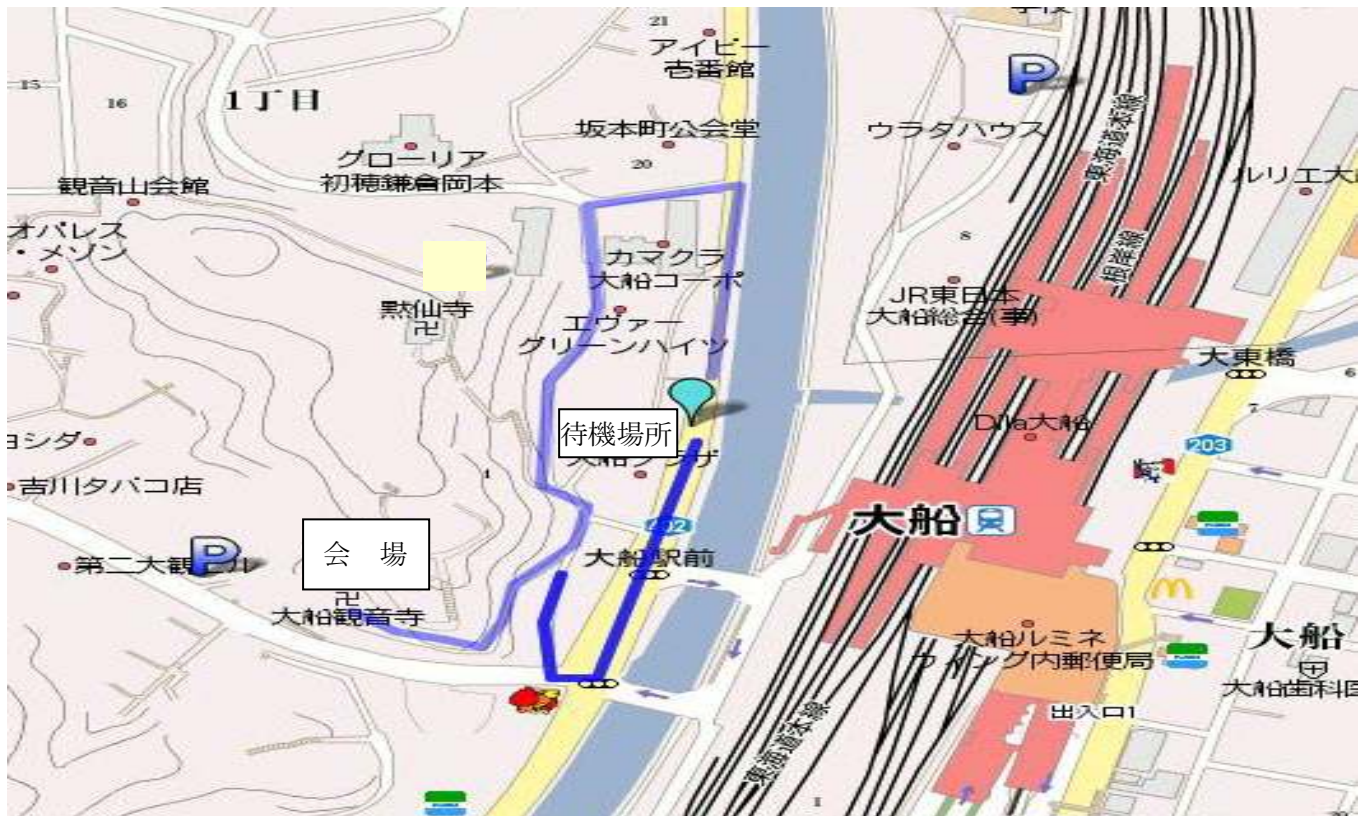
21
アイビー
壱番館
15
16
1丁目
坂本町公会堂
ウラタハウス
グローリア
20
初穂鎌倉岡本
観音山会館
東海道本線
ルリエ大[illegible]
オパレス
・メゾン
8
根岸線
カマクラ
大船コーポ
JR東日本
黙仙寺
大船総合(事)
エヴァー
グリーンハイツ
大東橋
7
ヨシダ
待機場所
Dila大船
大船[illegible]ザ
203
吉川タバコ店
1
402
大船
会　場
大船駅前
第二大観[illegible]
大船観音寺
大船ルミネ
ウィング内郵便局
大船
大船歯科医
出入口1
東海道本線